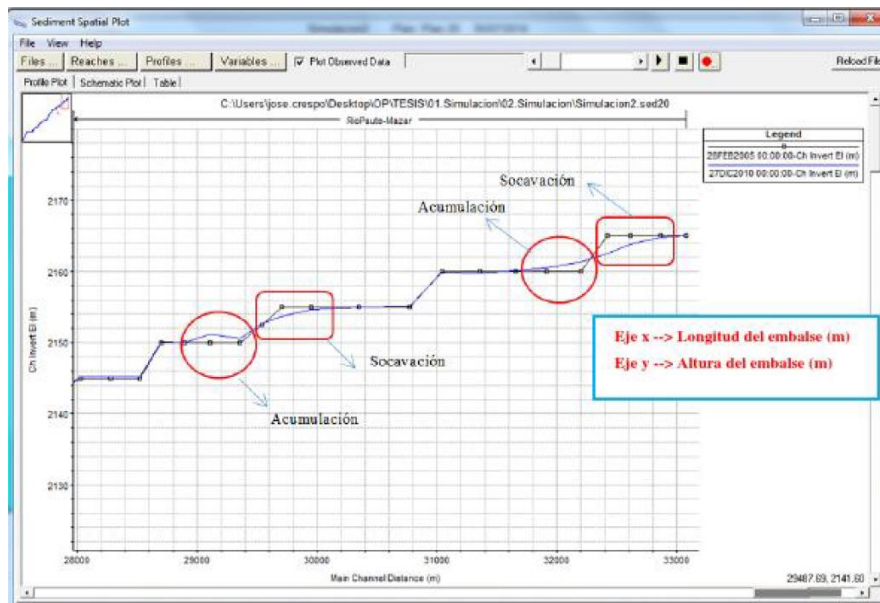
Sediment Spatial Plot

File View Help

Files ... Reaches ... Profiles ... Variables ... Plot Observed Data

Reload File

Profile Plot | Schematic Plot | Table

C:\Users\jose.crespo\Desktop\OP\TESIS\01.Simulacion\02.Simulacion\Simulacion2.sed20

RioPaute-Mazar

Legend

28FEB2005 00:00:00-Ch Invert El (m)

27DIC2010 00:00:00-Ch Invert El (m)

Socavación

Acumulación

Socavación

Acumulación

Eje x --> Longitud del embalse (m)

Eje y --> Altura del embalse (m)

Ch Invert El (m)

2170

2160

2150

2140

2130

28000

29000

30000

31000

32000

33000

Main Channel Distance (m)

29487.69, 2141.60